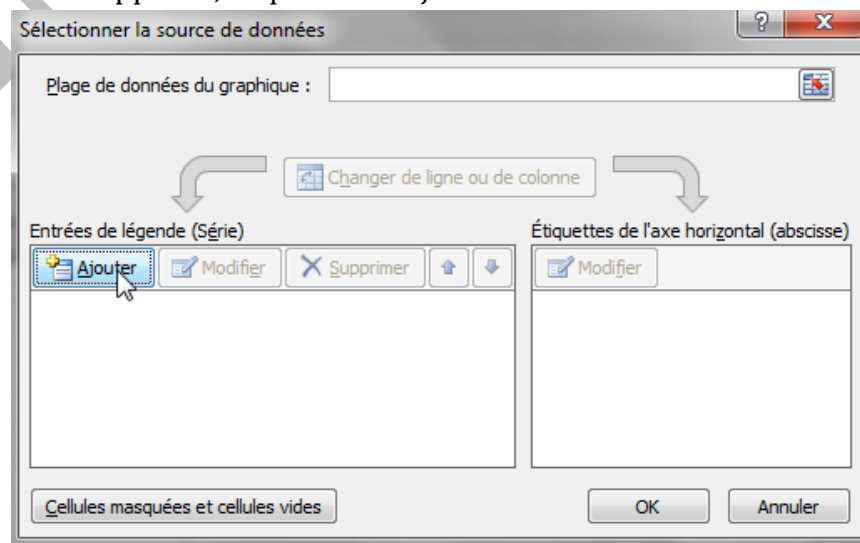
Sélectionner la source de données

Plage de données du graphique :

Changer de ligne ou de colonne

Entrées de légende (Série)

Ajouter | Modifier | Supprimer

Étiquettes de l'axe horizontal (abscisse)

Modifier

Cellules masquées et cellules vides

OK

Annuler